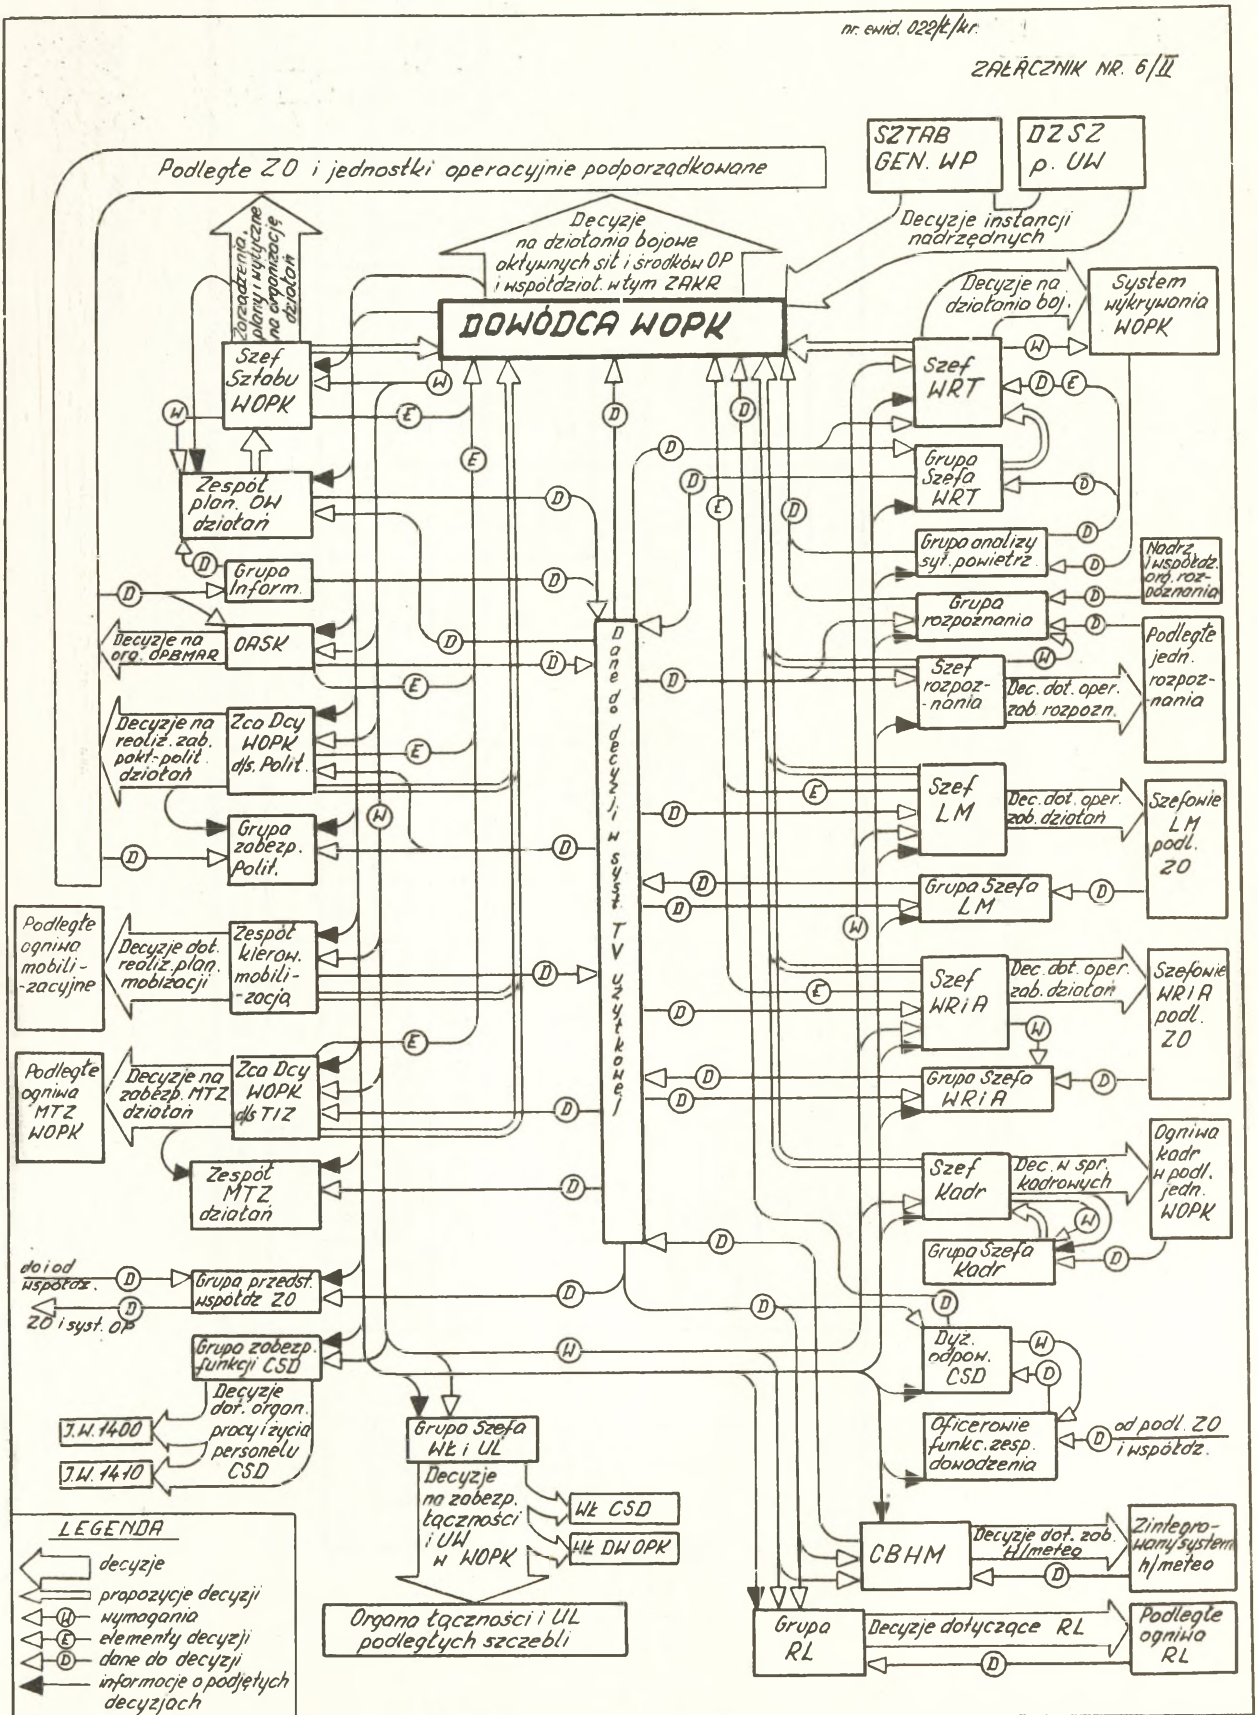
nr. ewid. 022/k/kr.

ZAŁĄCZNIK NR. 6/II

Podległe ZO i jednostki operacyjnie podporządkowane

SZTAB GEN. WP

DZSZ p. UW

Decyzje instancji nadrzędnych

Zarządzenia, plany i wytyczne na organizację działań

Decyzje na działania bojowe aktywnych sił i środków OP i współdział. w tym ZAKR

DOWÓDCA WOPK

Decyzje na działania boj.

System wykrywania WOPK

Szef Sztabu WOPK

Szef WRT

Zespół plan. OW działań

Grupa Szefa WRT

Grupa analizy syt. powietrz.

Nadrz. i współdz. org. rozpoznania

Grupa Inform.

Grupa rozpoznania

Decyzje na org. OPBMAR

OASK

Podległe jedn. rozpoznania

Szef rozpoznania

Dec. dot. oper. zab. rozpozn.

Dane do decyzji w syst. TV użytkowej

Decyzje na realiz. zab. pokt-polit. działań

Zca Dcy WOPK d/s. Polit.

Szef LM

Dec. dot. oper. zab. działań

Szefowie LM podl. ZO

Grupa zabezp. Polit.

Grupa Szefa LM

Podległe ogniwa mobilizacyjne

Decyzje dot. realiz. plan. mobilizacji

Zespół kierow. mobilizacją

Szef WRiA

Dec. dot. oper. zab. działań

Szefowie WRiA podl. ZO

Podległe ogniwa MTZ WOPK

Decyzje na zabezp. MTZ działań

Zca Dcy WOPK d/s TIZ

Grupa Szefa WRiA

Zespół MTZ działań

Szef Kadr

Dec. w spr. kadrowych

Ogniwa kadr w podl. jedn. WOPK

Grupa Szefa Kadr

do i od współdz.

Grupa przedst. współdz ZO

ZO i syst. OP

Grupa zabezp. funkcji CSD

Dyż. odpow. CSD

Decyzje dot. organ. pracy i życia personelu CSD

J.W. 1400

J.W. 1410

Grupa Szefa Wł i UL

Oficerowie funkc. zesp. dowodzenia

od podl. ZO i współdz.

Decyzje na zabezp. łączności i UW w WOPK

Wł CSD

Wł DWOPK

CBHM

Decyzje dot. zab. H/meteo

Zintegrowany system h/meteo

LEGENDA

decyzje

propozycje decyzji

W – wymagania

E – elementy decyzji

D – dane do decyzji

informacje o podjętych decyzjach

Organa łączności i UL podległych szczebli

Grupa RL

Decyzje dotyczące RL

Podległe ogniwa RL